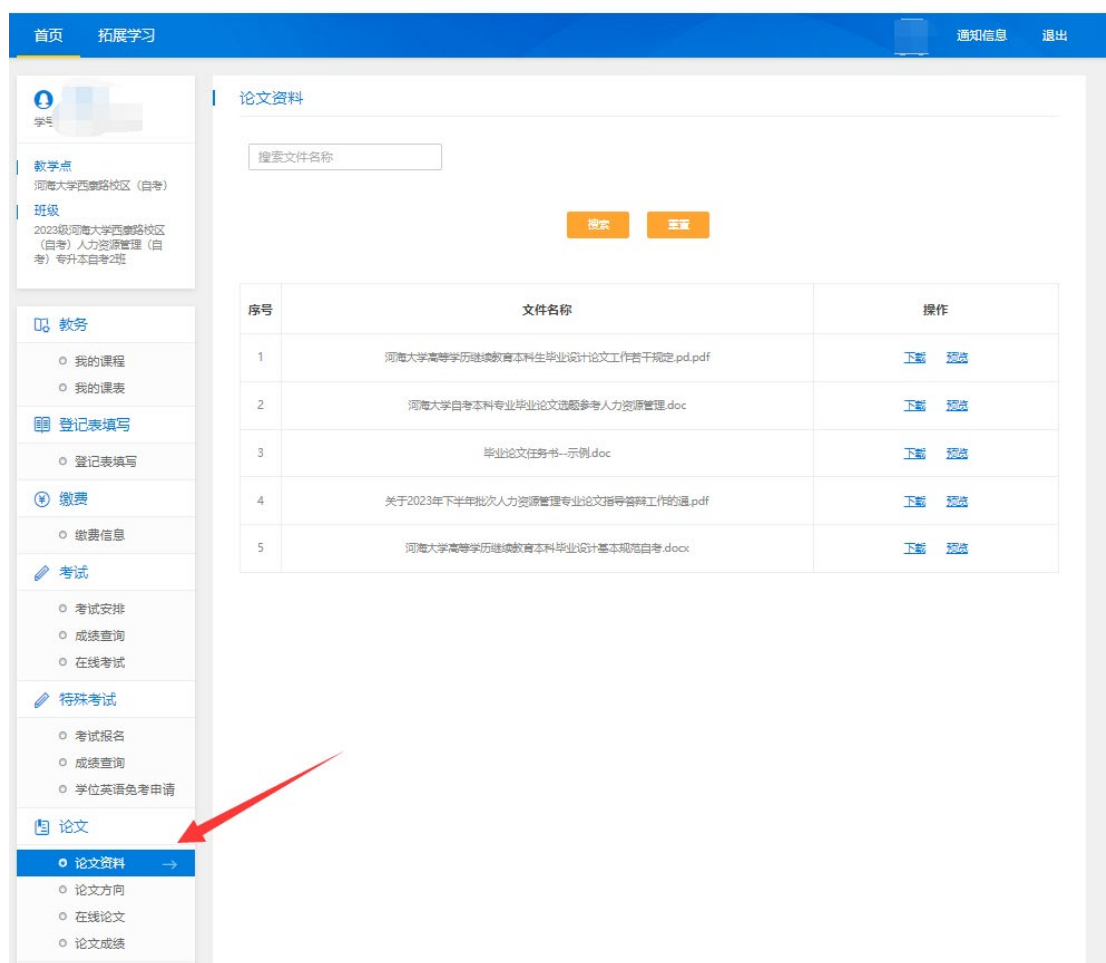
首页 拓展学习

通知信息 退出

学号

教学点
河海大学西康路校区（自考）

班级
2023级河海大学西康路校区（自考）人力资源管理（自考）专升本自考2班

教务
我的课程
我的课表

登记表填写
登记表填写

缴费
缴费信息

考试
考试安排
成绩查询
在线考试

特殊考试
考试报名
成绩查询
学位英语免考申请

论文
论文资料
论文方向
在线论文
论文成绩

论文资料

搜索文件名称

搜索 重置

| 序号 | 文件名称 | 操作 |
|---|---|---|
| 1 | 河海大学高等学历继续教育本科生毕业设计论文工作若干规定.pd.pdf | 下载 预览 |
| 2 | 河海大学自考本科专业毕业论文选题参考人力资源管理.doc | 下载 预览 |
| 3 | 毕业论文任务书--示例.doc | 下载 预览 |
| 4 | 关于2023年下半年批次人力资源管理专业论文指导答辩工作的通.pdf | 下载 预览 |
| 5 | 河海大学高等学历继续教育本科毕业设计基本规范自考.docx | 下载 预览 |